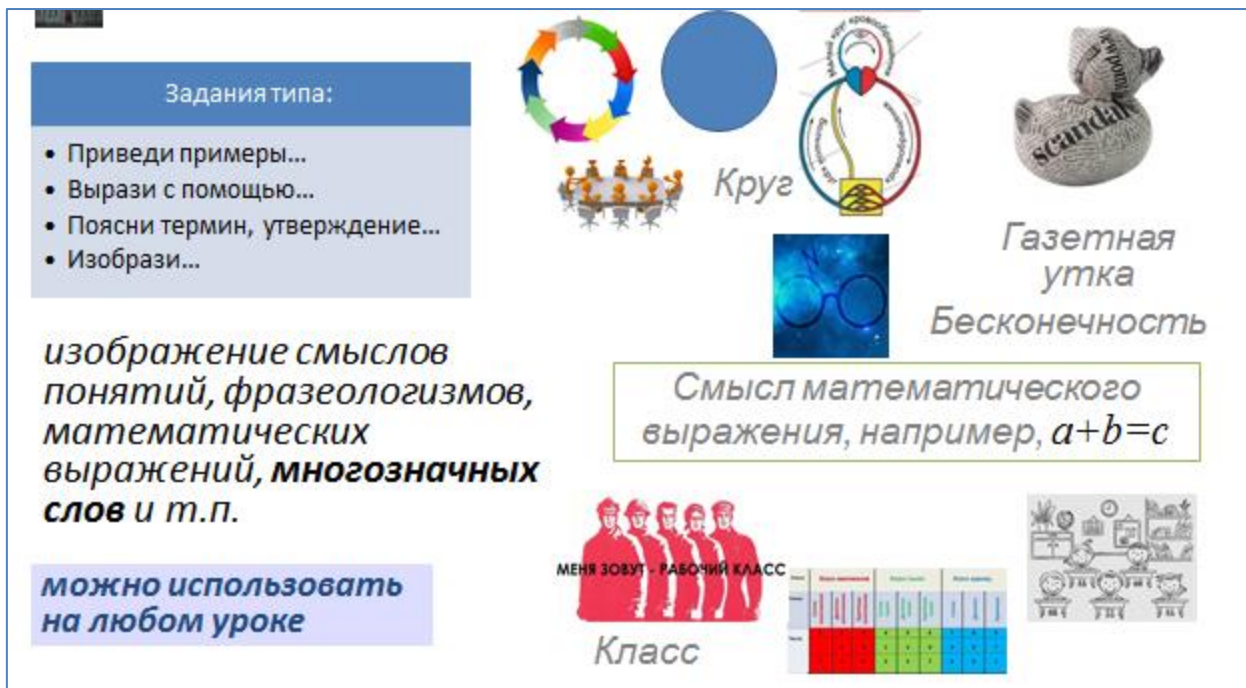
Задания типа:

• Приведи примеры…
• Вырази с помощью…
• Поясни термин, утверждение…
• Изобрази…

изображение смыслов понятий, фразеологизмов, математических выражений, **многозначных слов** и т.п.

можно использовать на любом уроке

Круг

scandal

Газетная утка

Бесконечность

Смысл математического выражения, например, $a+b=c$

МЕНЯ ЗОВУТ - РАБОЧИЙ КЛАСС

Класс